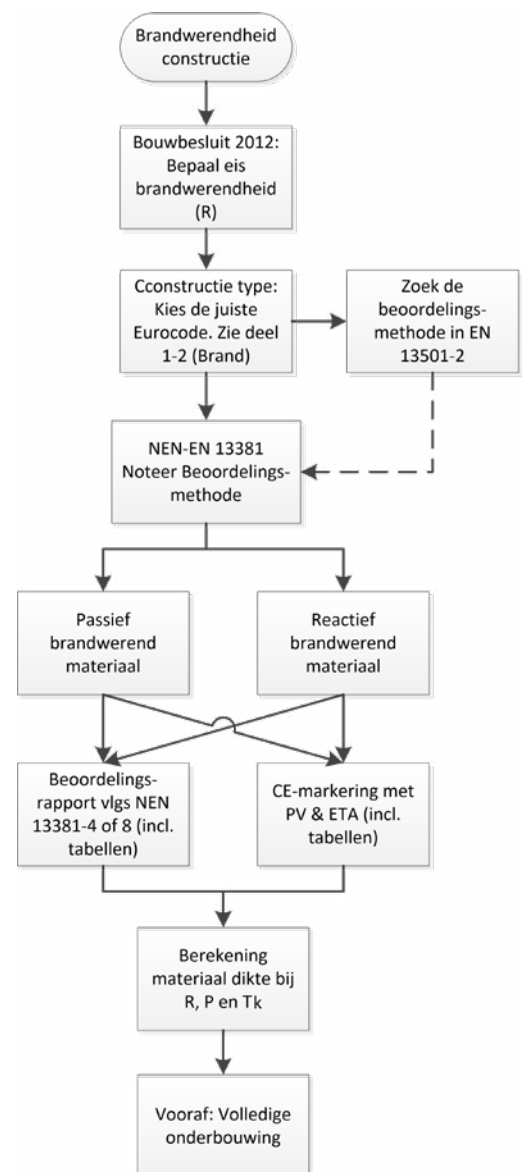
Brandwerendheid constructie

Bouwbesluit 2012: Bepaal eis brandwerendheid (R)

Cconstructie type: Kies de juiste Eurocode. Zie deel 1-2 (Brand)

Zoek de beoordelingsmethode in EN 13501-2

NEN-EN 13381 Noteer Beoordelingsmethode

Passief brandwerend materiaal

Reactief brandwerend materiaal

Beoordelingsrapport vlgs NEN 13381-4 of 8 (incl. tabellen)

CE-markering met PV & ETA (incl. tabellen)

Berekening materiaal dikte bij R, P en Tk

Vooraf: Volledige onderbouwing